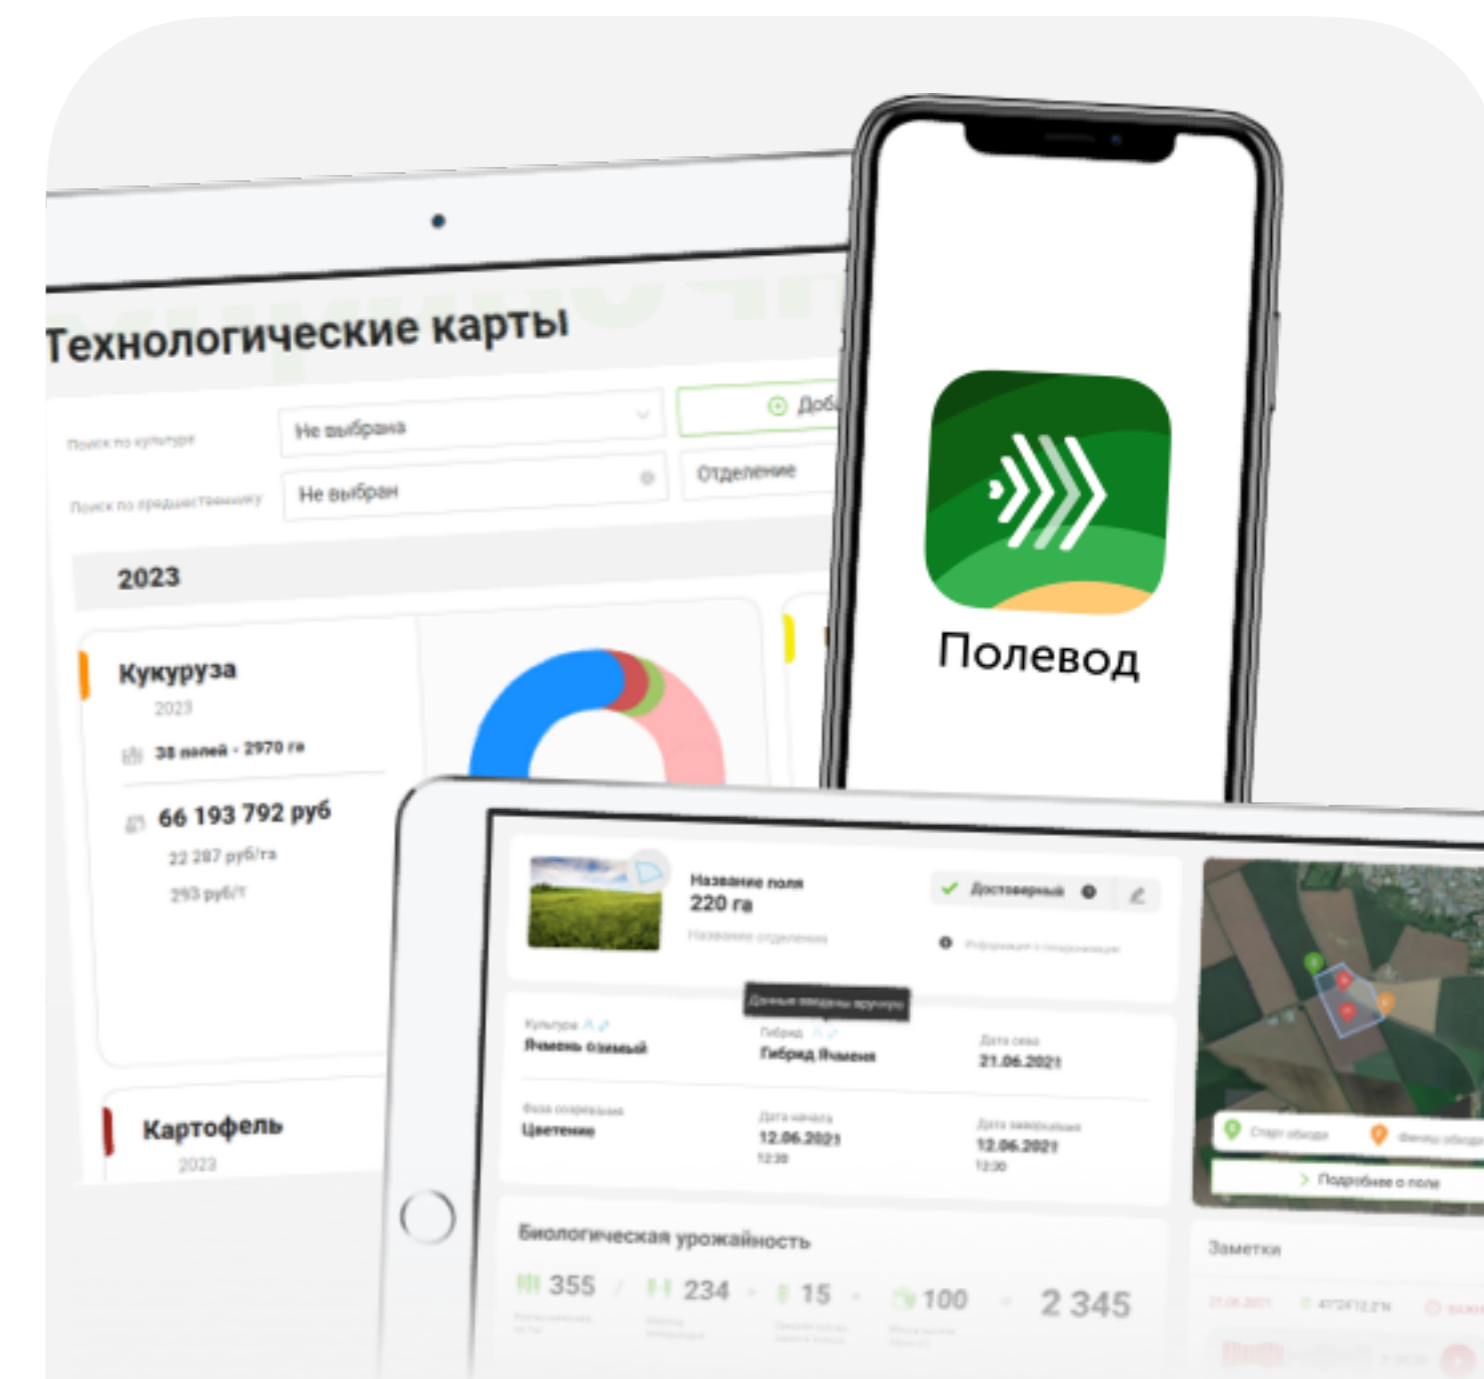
Технологические карты

Поиск по культуре
Не выбрана
Доб
Поиск по предшественнику
Не выбран
Отделение

2023

Кукуруза
2023
38 полей · 2970 га
66 193 792 руб
22 287 руб/га
293 руб/т

Картофель
2023

Полевод

Название поля
220 га
Название отделения
Достоверный
Информация о подтверждении
Данные введены вручную
Культура
Ячмень озимый
Гибрид
Гибрид Ячменя
Дата сева
21.06.2021
Фаза созревания
Цветение
Дата начала
12.06.2021
12:30
Дата завершения
12.06.2021
12:30

Старт обхода
Финиш обхода
Подробнее о поле

Биологическая урожайность
355
234
15
100
2 345

Заметки